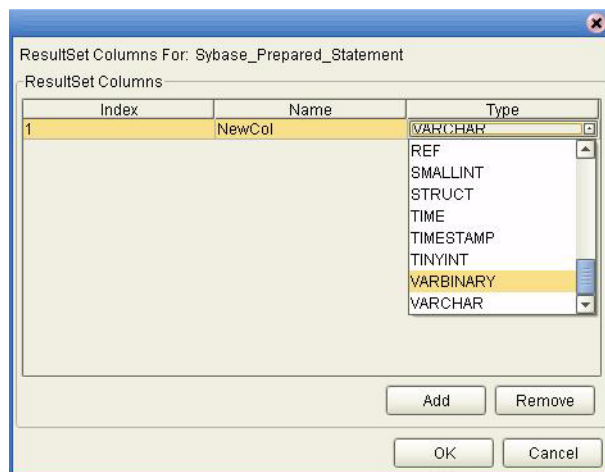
ResultSet Columns For: Sybase_Prepared_Statement

ResultSet Columns

| Index | Name | Type |
|---|---|---|
| 1 | NewCol | VARCHAR |

REF
SMALLINT
STRUCT
TIME
TIMESTAMP
TINYINT
VARBINARY
VARCHAR

Add
Remove

OK
Cancel